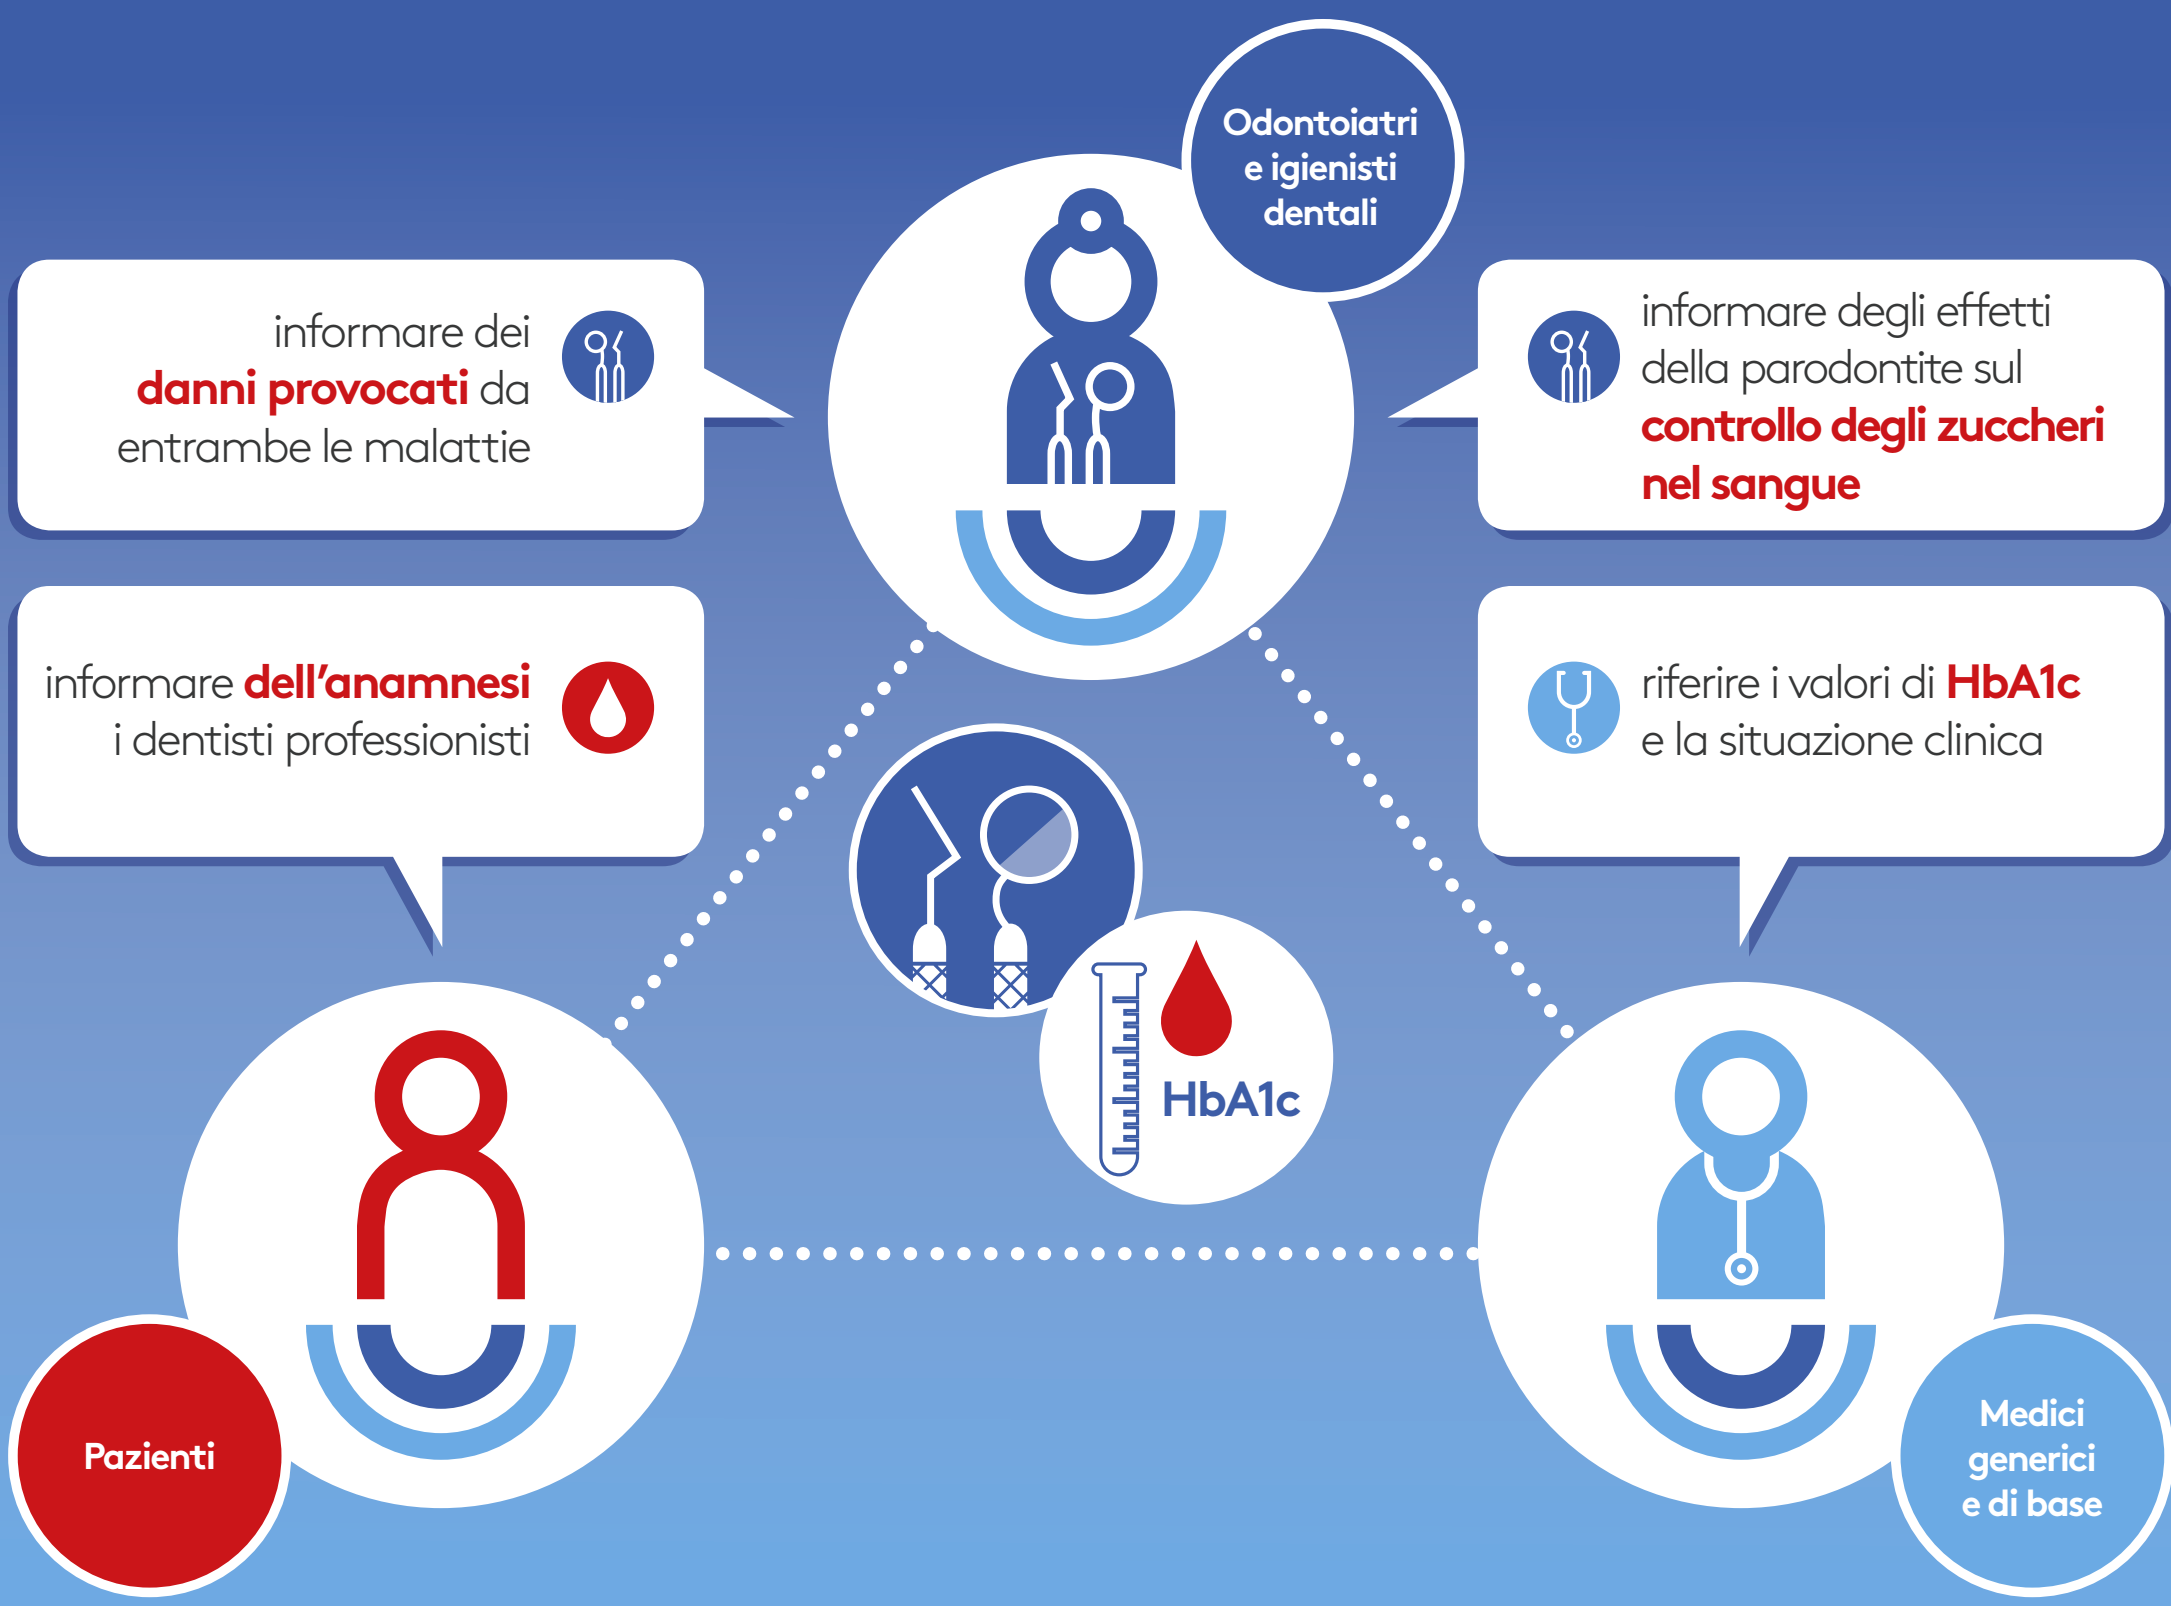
Odontoiatri e igienisti dentali

informare dei danni provocati da entrambe le malattie

informare degli effetti della parodontite sul controllo degli zuccheri nel sangue

informare dell'anamnesi i dentisti professionisti

riferire i valori di HbA1c e la situazione clinica

HbA1c

Pazienti

Medici generici e di base